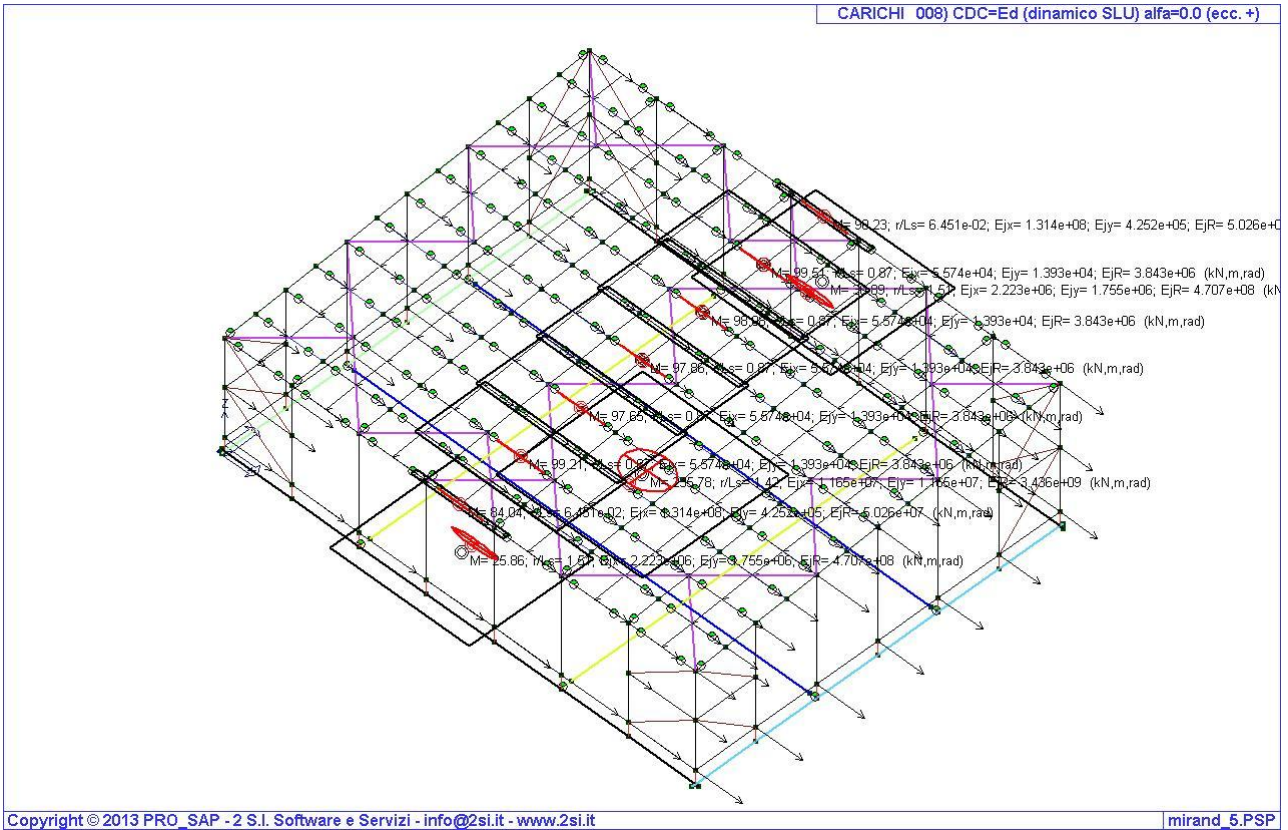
CARICHI 008) CDC=Ed (dinamico SLU) alfa=0.0 (ecc. +)

M= 90.23; r/Ls= 6.451e-02; Ejx= 1.314e+08; Ejy= 4.252e+05; EjR= 5.026e+0

M= 99.51; r/Ls= 0.87; Ejx= 5.574e+04; Ejy= 1.393e+04; EjR= 3.843e+06 (kN,m,rad)

M= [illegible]; r/Ls= 1.51; Ejx= 2.223e+06; Ejy= 1.755e+06; EjR= 4.707e+08 (kN

M= 98.06; r/Ls= 0.87; Ejx= 5.574e+04; Ejy= 1.393e+04; EjR= 3.843e+06 (kN,m,rad)

M= 97.86; r/Ls= 0.87; Ejx= 5.574e+04; Ejy= 1.393e+04; EjR= 3.843e+06 (kN,m,rad)

M= 97.65; r/Ls= 0.87; Ejx= 5.574e+04; Ejy= 1.393e+04; EjR= 3.843e+06 (kN,m,rad)

M= 99.21; r/Ls= 0.87; Ejx= 5.574e+04; Ejy= 1.393e+04; EjR= 3.843e+06 (kN,m,rad)

M= 256.78; r/Ls= 1.42; Ejx= 1.165e+07; Ejy= 1.165e+07; EjR= 3.436e+09 (kN,m,rad)

M= 84.04; r/Ls= 6.451e-02; Ejx= 1.314e+08; Ejy= 4.252e+05; EjR= 5.026e+07 (kN,m,rad)

M= 25.86; r/Ls= 1.51; Ejx= 2.223e+06; Ejy= 1.755e+06; EjR= 4.707e+08 (kN,m,rad)

Z

Copyright © 2013 PRO_SAP - 2 S.I. Software e Servizi - info@2si.it - www.2si.it

mirand_5.PSP